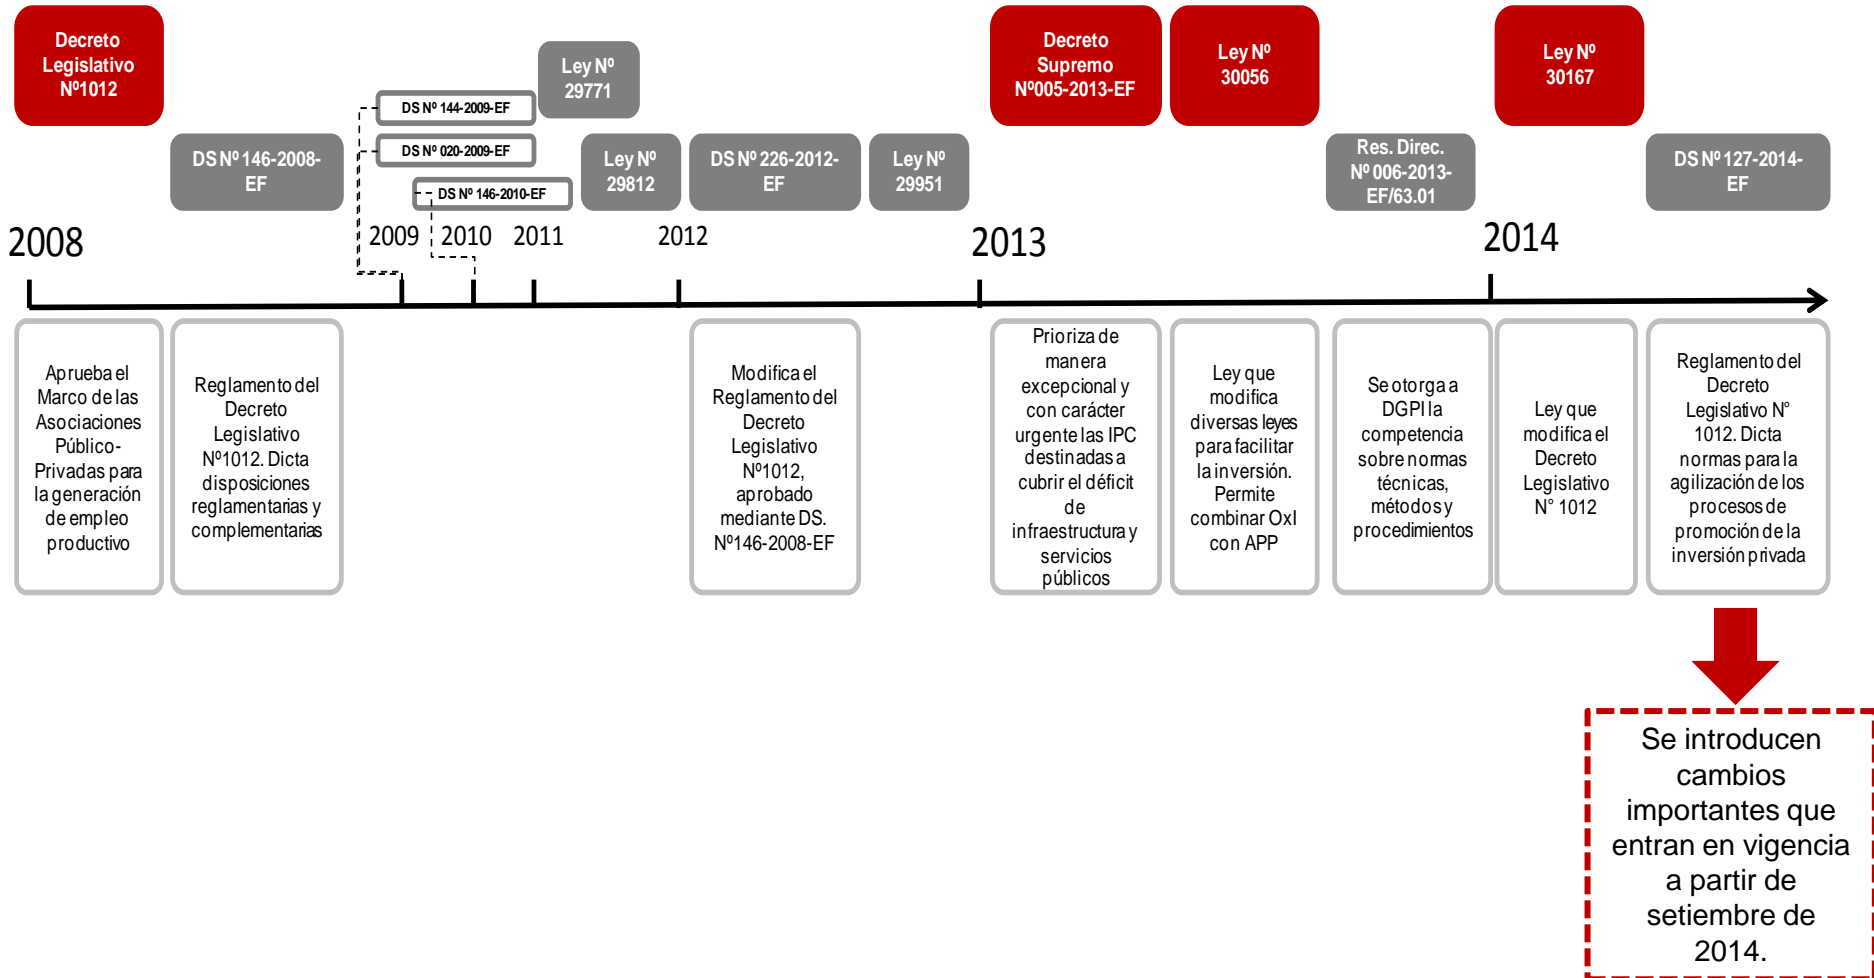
Decreto Legislativo Nº1012

DS Nº 146-2008-EF

DS Nº 144-2009-EF

DS Nº 020-2009-EF

DS Nº 146-2010-EF

Ley Nº 29771

Ley Nº 29812

DS Nº 226-2012-EF

Ley Nº 29951

Decreto Supremo Nº005-2013-EF

Ley Nº 30056

Res. Direc. Nº 006-2013-EF/63.01

Ley Nº 30167

DS Nº 127-2014-EF

2008

2009

2010

2011

2012

2013

2014

Aprueba el Marco de las Asociaciones Público-Privadas para la generación de empleo productivo

Reglamento del Decreto Legislativo Nº1012. Dicta disposiciones reglamentarias y complementarias

Modifica el Reglamento del Decreto Legislativo Nº1012, aprobado mediante DS. Nº146-2008-EF

Prioriza de manera excepcional y con carácter urgente las IPC destinadas a cubrir el déficit de infraestructura y servicios públicos

Ley que modifica diversas leyes para facilitar la inversión. Permite combinar OxI con APP

Se otorga a DGPI la competencia sobre normas técnicas, métodos y procedimientos

Ley que modifica el Decreto Legislativo N° 1012

Reglamento del Decreto Legislativo N° 1012. Dicta normas para la agilización de los procesos de promoción de la inversión privada

Se introducen cambios importantes que entran en vigencia a partir de setiembre de 2014.